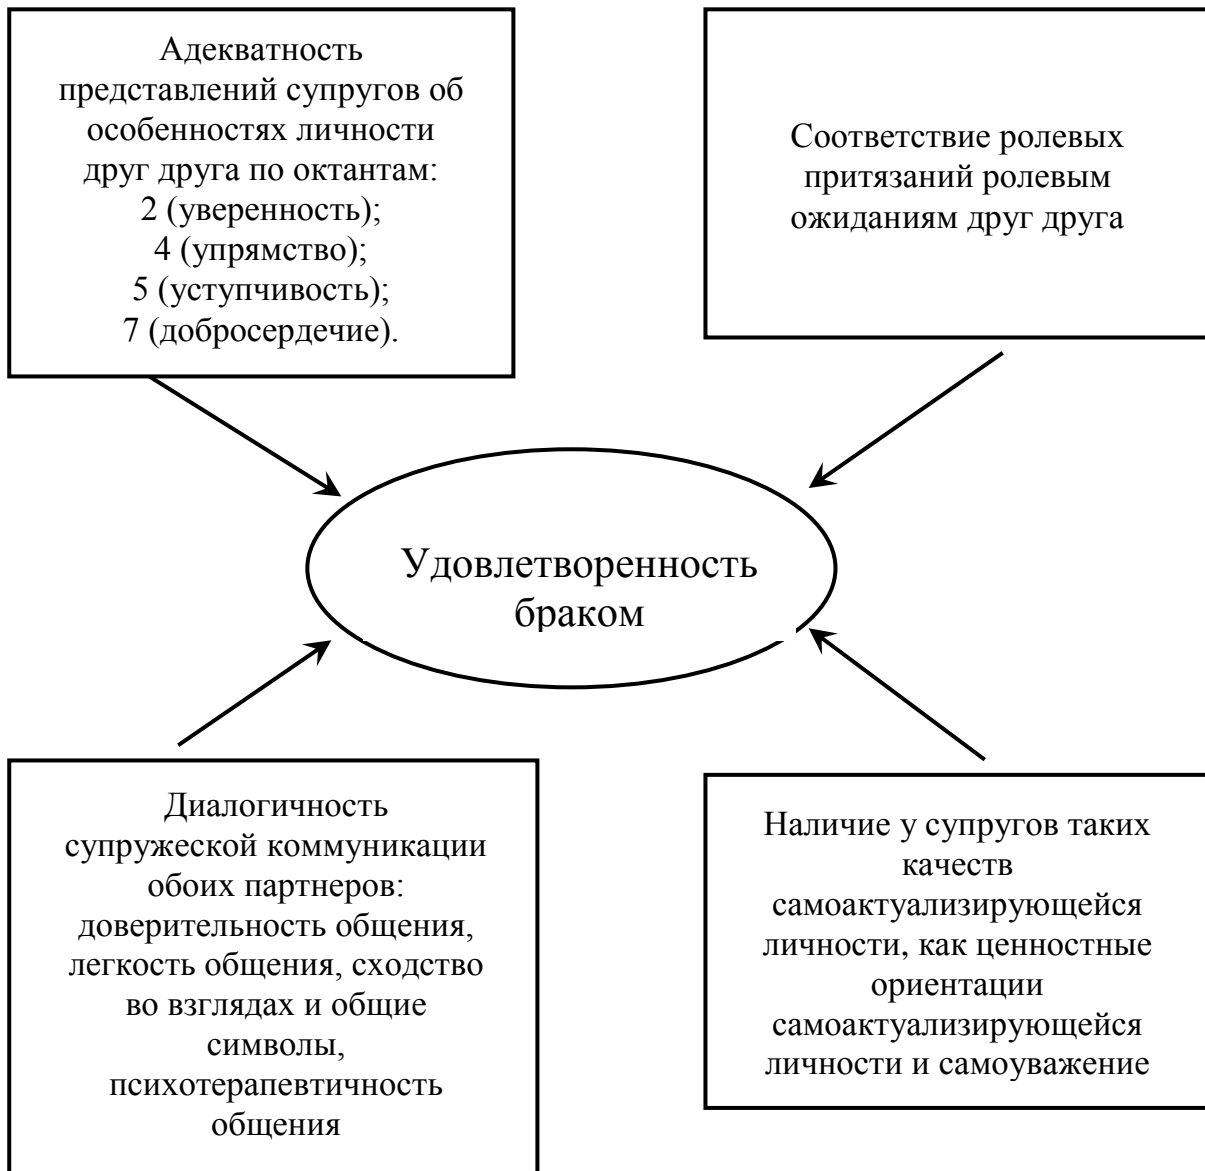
Адекватность представлений супругов об особенностях личности друг друга по октантам:
2 (уверенность);
4 (упрямство);
5 (уступчивость);
7 (добросердечие).

Соответствие ролевых притязаний ролевым ожиданиям друг друга

Удовлетворенность браком

Диалогичность супружеской коммуникации обоих партнеров: доверительность общения, легкость общения, сходство во взглядах и общие символы, психотерапевтичность общения

Наличие у супругов таких качеств самоактуализирующейся личности, как ценностные ориентации самоактуализирующейся личности и самоуважение